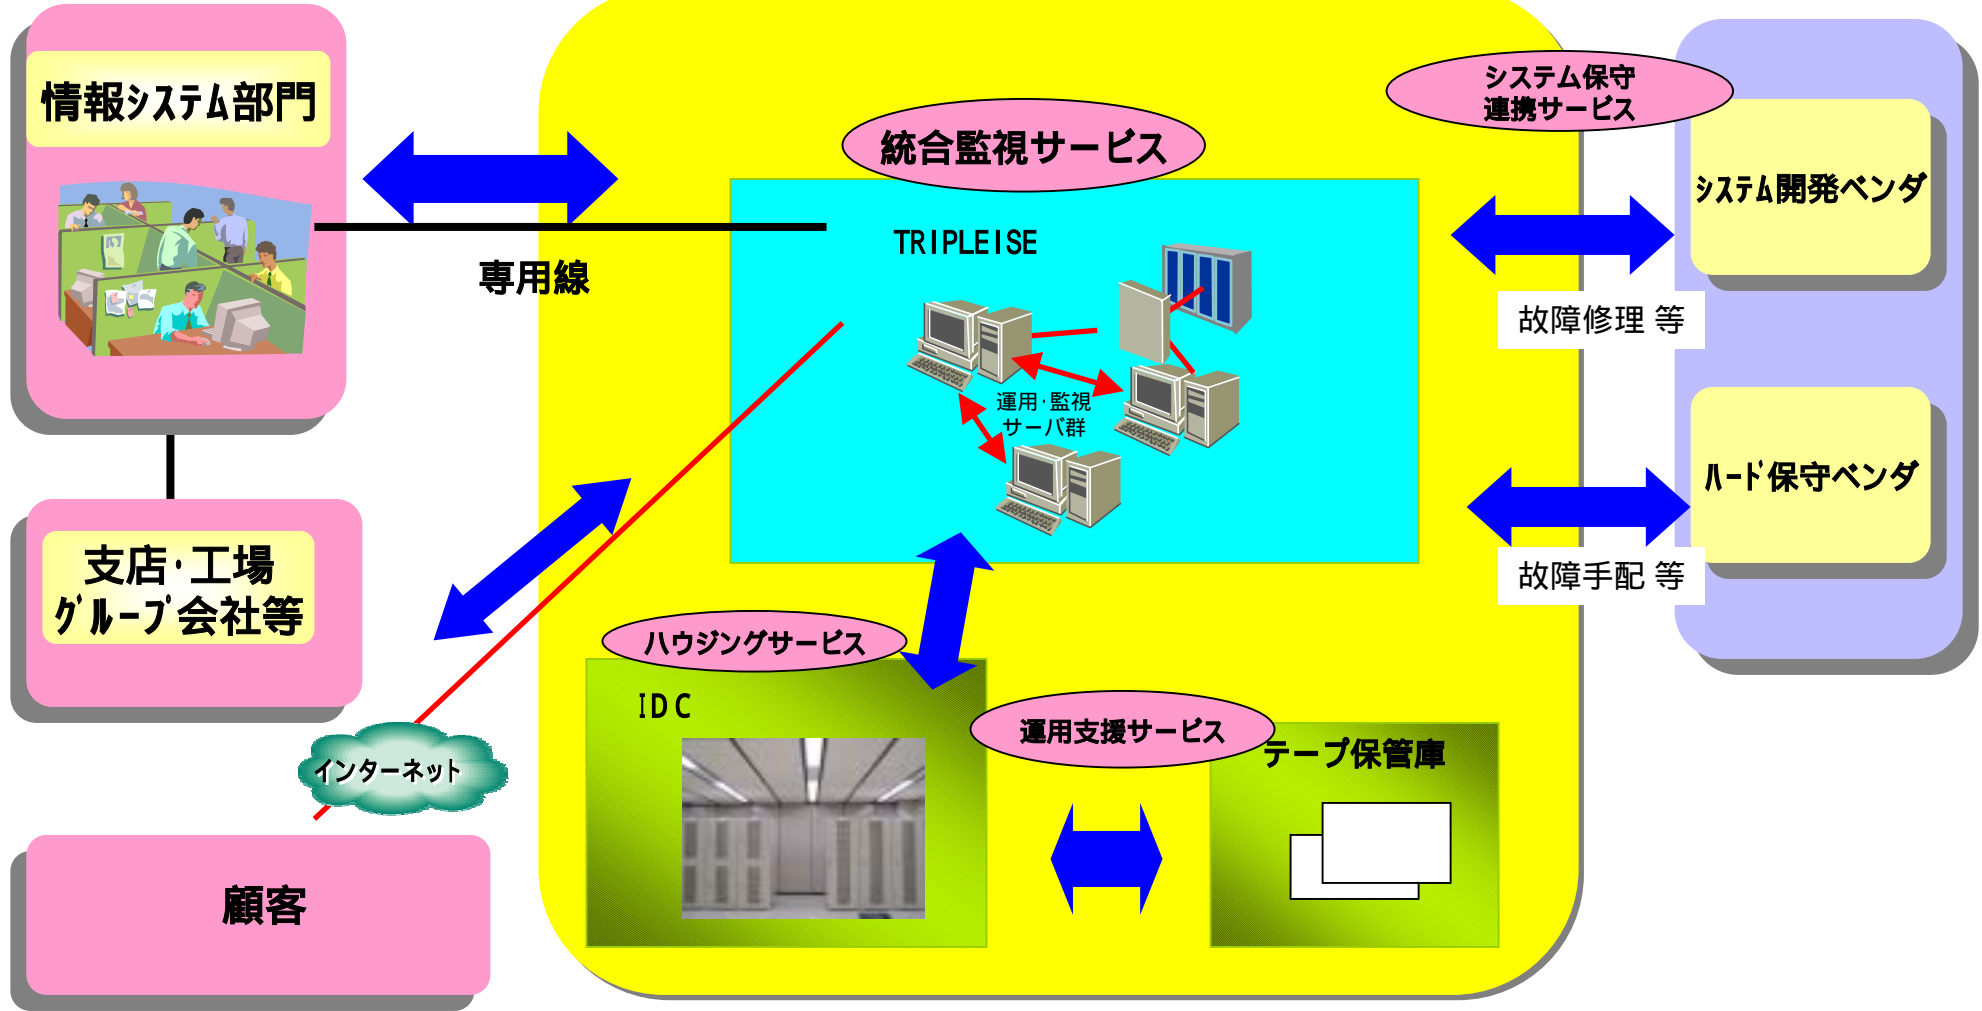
情報システム部門

専用線

支店・工場
グループ会社等

インターネット

顧客

統合監視サービス

TRIPLEISE

運用・監視
サーバ群

ハウジングサービス

IDC

運用支援サービス

テープ保管庫

システム保守
連携サービス

システム開発ベンダ

故障修理 等

ハード保守ベンダ

故障手配 等